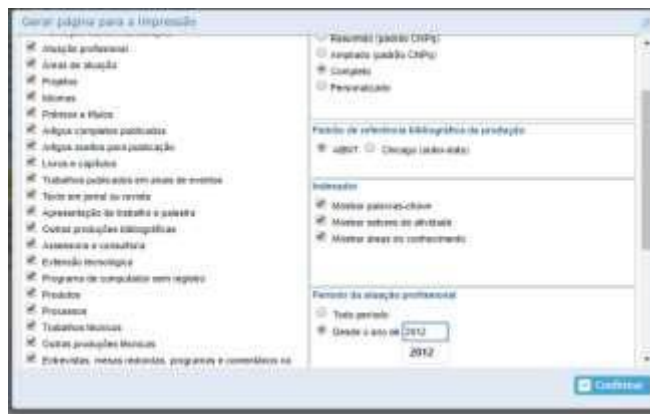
Gerar página para a impressão

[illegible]
Atuação profissional
Áreas de atuação
Projetos
Idiomas
Prêmios e títulos
Artigos completos publicados
Artigos aceitos para publicação
Livros e capítulos
Trabalhos publicados em anais de eventos
Texto em jornal ou revista
Apresentação de trabalho e palestra
Outras produções bibliográficas
Assessoria e consultoria
Extensão tecnológica
Programa de computador sem registro
Produtos
Processos
Trabalhos técnicos
Outras produções técnicas
Entrevistas, mesas redondas, programas e comentários na

Resumido (padrão CNPq)
Ampliado (padrão CNPq)
Completo
Personalizado

Padrão de referência bibliográfica da produção
ABNT  Chicago (autor-data)

Indexador
Mostrar palavras-chave
Mostrar setores de atividade
Mostrar áreas do conhecimento

Período da atuação profissional
Todo período
Desde o ano de 2012
2012

Confirmar